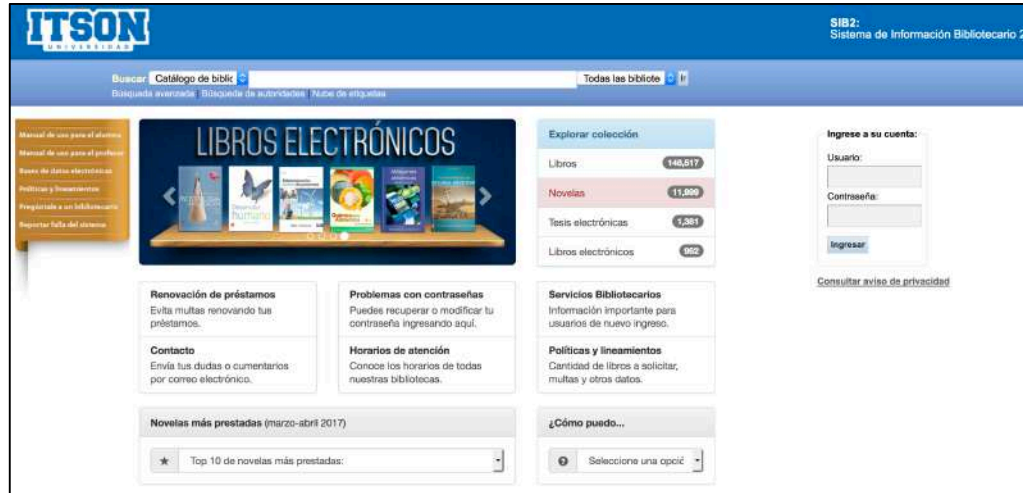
ITSON
UNIVERSIDAD

SIB2:
Sistema de Información Bibliotecario 2

Buscar Catálogo de biblio
Todas las bibliote
Búsqueda avanzada Búsqueda de autoridades Nube de etiquetas

Manual de uso para el alumno
Manual de uso para el profesor
Bases de datos electrónicas
Políticas y lineamientos
Pregúntale a un bibliotecario
Reportar falla del sistema

LIBROS ELECTRÓNICOS

Explorar colección
Libros 146,517
Novelas 11,899
Tesis electrónicas 1,381
Libros electrónicos 992

Ingrese a su cuenta:
Usuario:
Contraseña:
Ingresar

Consultar aviso de privacidad

Renovación de préstamos
Evita multas renovando tus préstamos.

Problemas con contraseñas
Puedes recuperar o modificar tu contraseña ingresando aquí.

Servicios Bibliotecarios
Información importante para usuarios de nuevo ingreso.

Contacto
Envía tus dudas o cumentarios por correo electrónico.

Horarios de atención
Conoce los horarios de todas nuestras bibliotecas.

Políticas y lineamientos
Cantidad de libros a solicitar, multas y otros datos.

Novelas más prestadas (marzo-abril 2017)
Top 10 de novelas más prestadas:

¿Cómo puedo...
Seleccione una opció